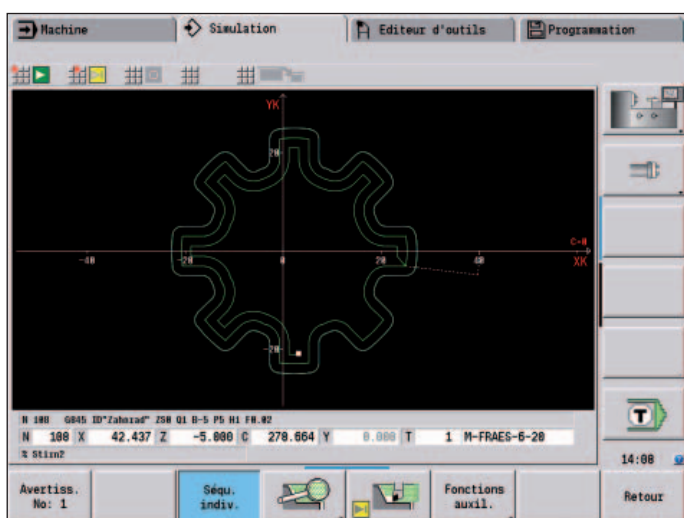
Machine
Simulation
Editeur d'outils
Programmation

YK
20
C-0
XK
-40
-20
20
40
-20

N 100 G845 ID"Zahnrad" Z50 Q1 B-5 P5 H1 F0.02
| N | 100 | X | 42.437 | Z | -5.000 | C | 278.664 | Y | 0.000 | T | 1 | M-FRAES-6-20 |
|---|---|---|---|---|---|---|---|---|---|---|---|---|

% Stirn2

14:00

Avertiss. No: 1
Séqu. indiv.
Fonctions auxil.
Retour